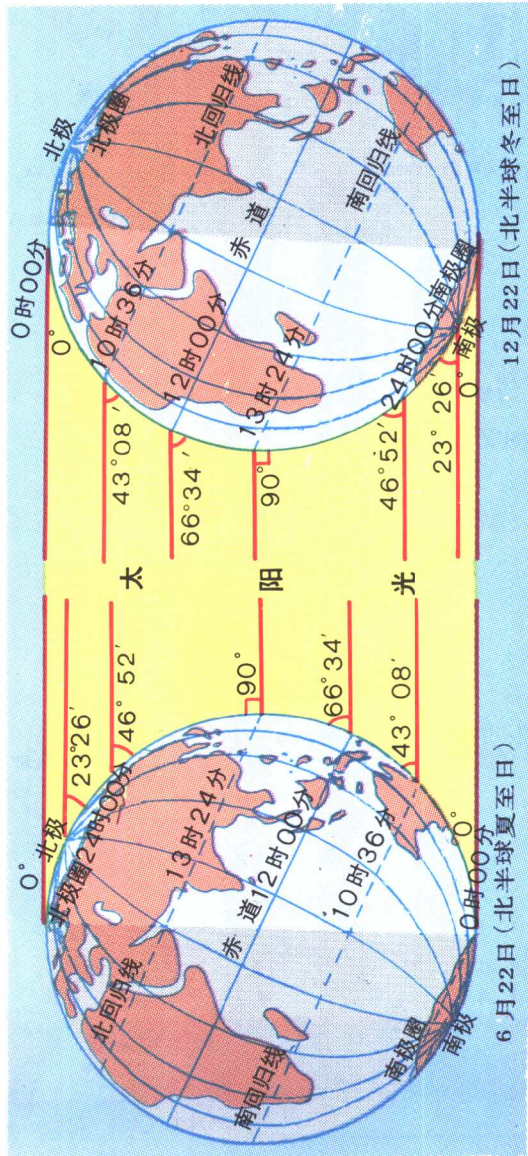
0°
北极
北极圈24时00分
23°26′
46° 52′
13时24分
12时00分
90°
赤道
66°34′
10时36分
43° 08′
0°
0时00分
北回归线
南回归线
南极圈
南极
6月22日（北半球夏至日）

太
阳
光

0时00分
0°
北极
北极圈
北回归线
10时36分
43°08′
12时00分
66°34′
赤道
13时24分
90°
南回归线
24时00分南极圈
46°52′
23° 26′
0°
南极
12月22日（北半球冬至日）